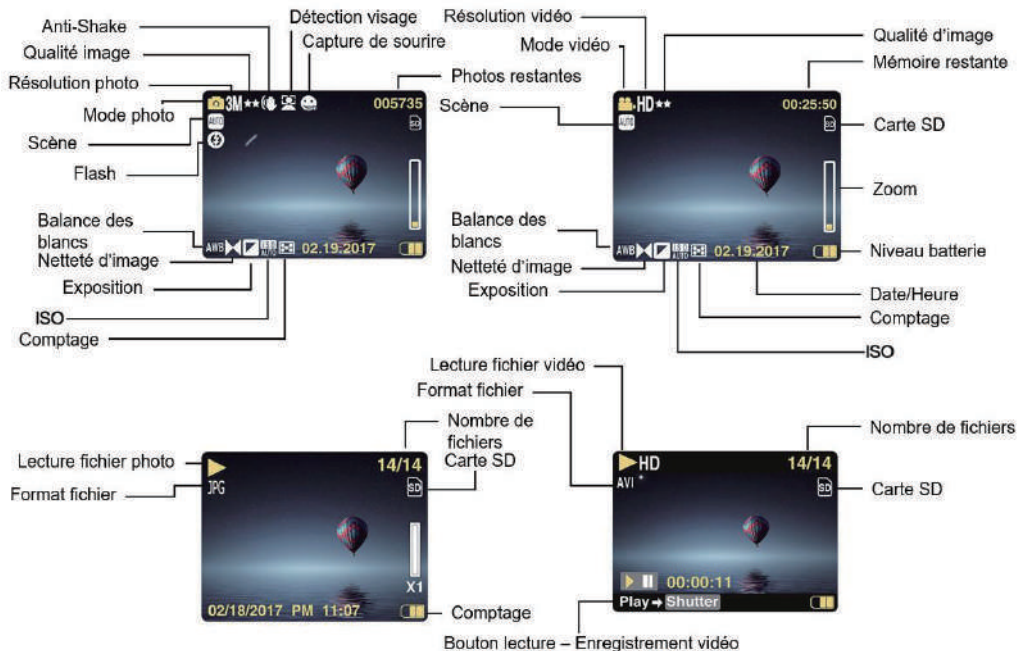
Anti-Shake
Détection visage
Capture de sourire
Qualité image
Résolution photo
Mode photo
Scène
Flash
3M ★★
005735
Photos restantes
SD
Balance des blancs
Netteté d'image
Exposition
ISO
Comptage
AWB
02.19.2017

Résolution vidéo
Mode vidéo
Scène
HD ★★
00:25:50
Qualité d'image
Mémoire restante
Carte SD
SD
Zoom
Balance des blancs
Netteté d'image
Exposition
AWB
02.19.2017
Niveau batterie
Date/Heure
Comptage
ISO

Lecture fichier photo
Format fichier
JPG
14/14
Nombre de fichiers
Carte SD
SD
X1
02/18/2017 PM 11:07
Comptage

Lecture fichier vidéo
Format fichier
HD
AVI
14/14
Nombre de fichiers
SD
Carte SD
00:00:11
Play → Shutter
Bouton lecture – Enregistrement vidéo